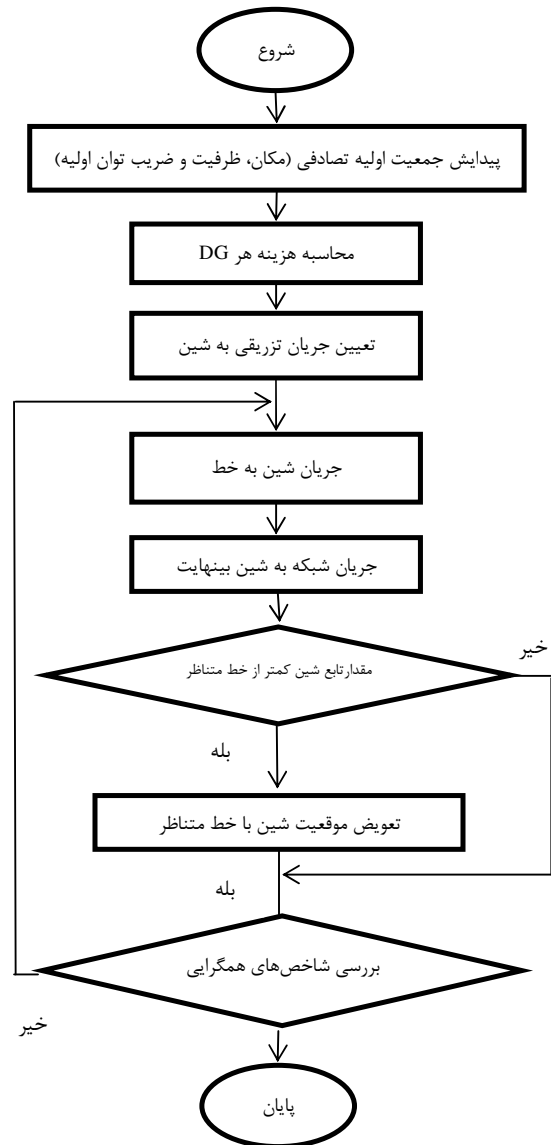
شروع

پیدایش جمعیت اولیه تصادفی (مکان، ظرفیت و ضریب توان اولیه)

محاسبه هزینه هر DG

تعیین جریان تزریقی به شین

جریان شین به خط

جریان شبکه به شین بینهایت

مقدارتابع شین کمتر از خط متناظر

خیر

بله

تعویض موقعیت شین با خط متناظر

بله

بررسی شاخص‌های همگرایی

خیر

پایان